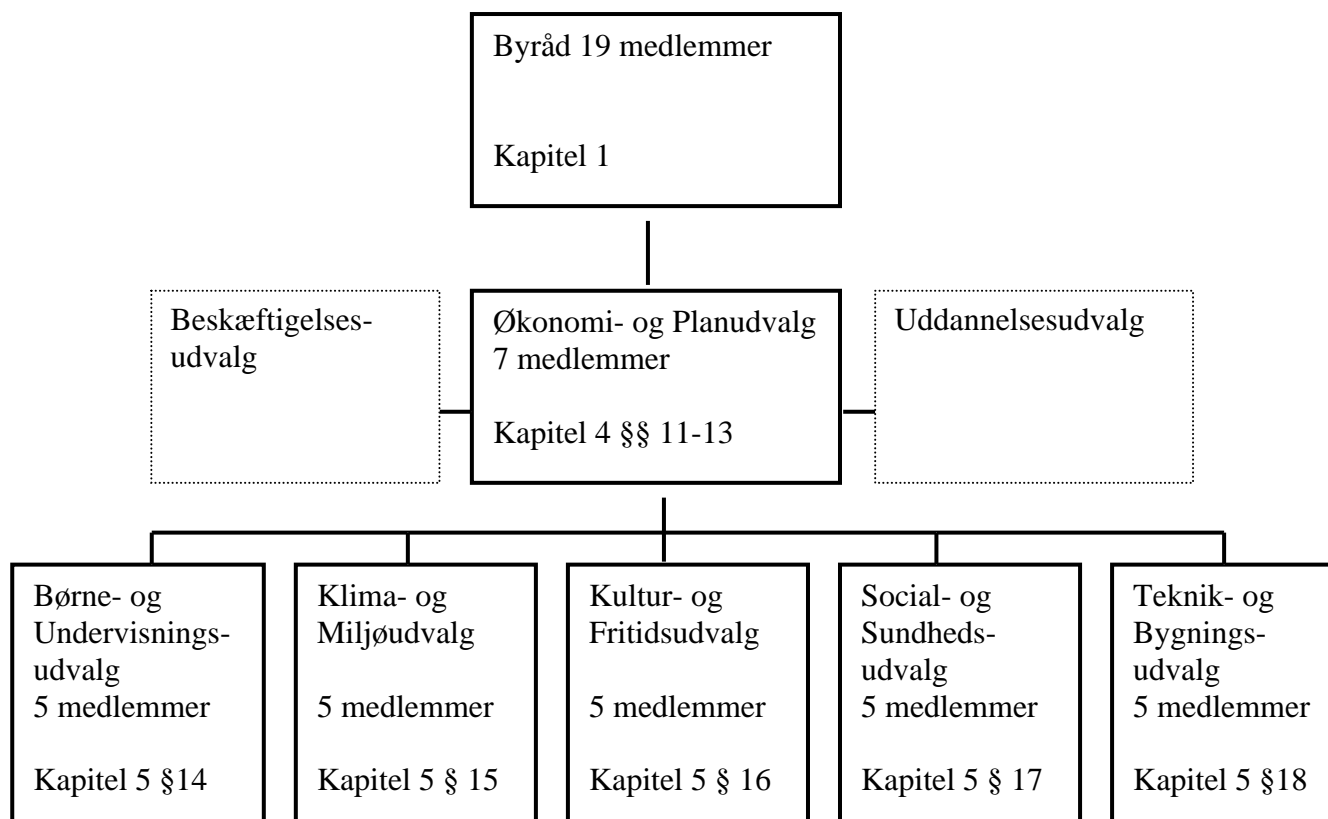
Byråd 19 medlemmer

Kapitel 1

Beskæftigelsesudvalg

Økonomi- og Planudvalg
7 medlemmer

Kapitel 4 §§ 11-13

Uddannelsesudvalg

Børne- og Undervisningsudvalg
5 medlemmer

Kapitel 5 §14

Klima- og Miljøudvalg

5 medlemmer

Kapitel 5 § 15

Kultur- og Fritidsudvalg

5 medlemmer

Kapitel 5 § 16

Social- og Sundhedsudvalg
5 medlemmer

Kapitel 5 § 17

Teknik- og Bygningsudvalg
5 medlemmer

Kapitel 5 §18